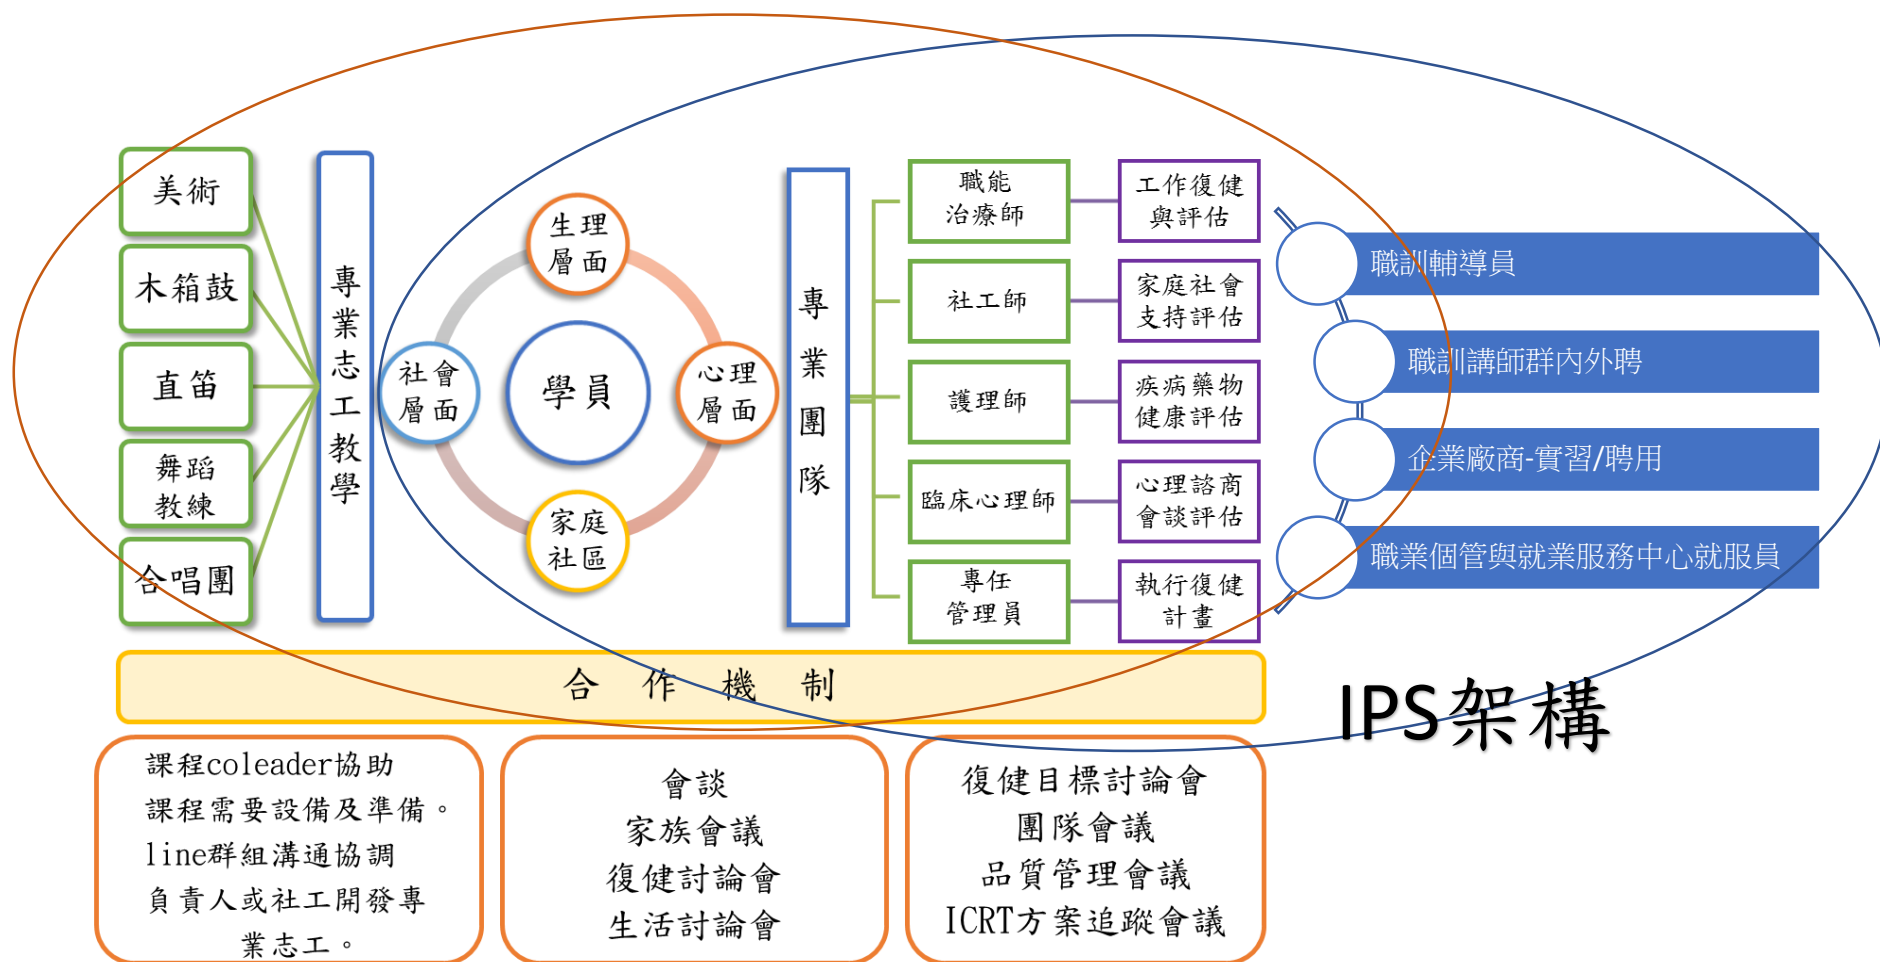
美術

木箱鼓

直笛

舞蹈教練

合唱團

專業志工教學

生理層面

社會層面

學員

心理層面

家庭社區

專業團隊

職能治療師

社工師

護理師

臨床心理師

專任管理員

工作復健與評估

家庭社會支持評估

疾病藥物健康評估

心理諮商會談評估

執行復健計畫

職訓輔導員

職訓講師群內外聘

企業廠商-實習/聘用

職業個管與就業服務中心就服員

合 作 機 制

IPS架構

課程coleader協助
課程需要設備及準備。
line群組溝通協調
負責人或社工開發專業志工。

會談
家族會議
復健討論會
生活討論會

復健目標討論會
團隊會議
品質管理會議
ICRT方案追蹤會議